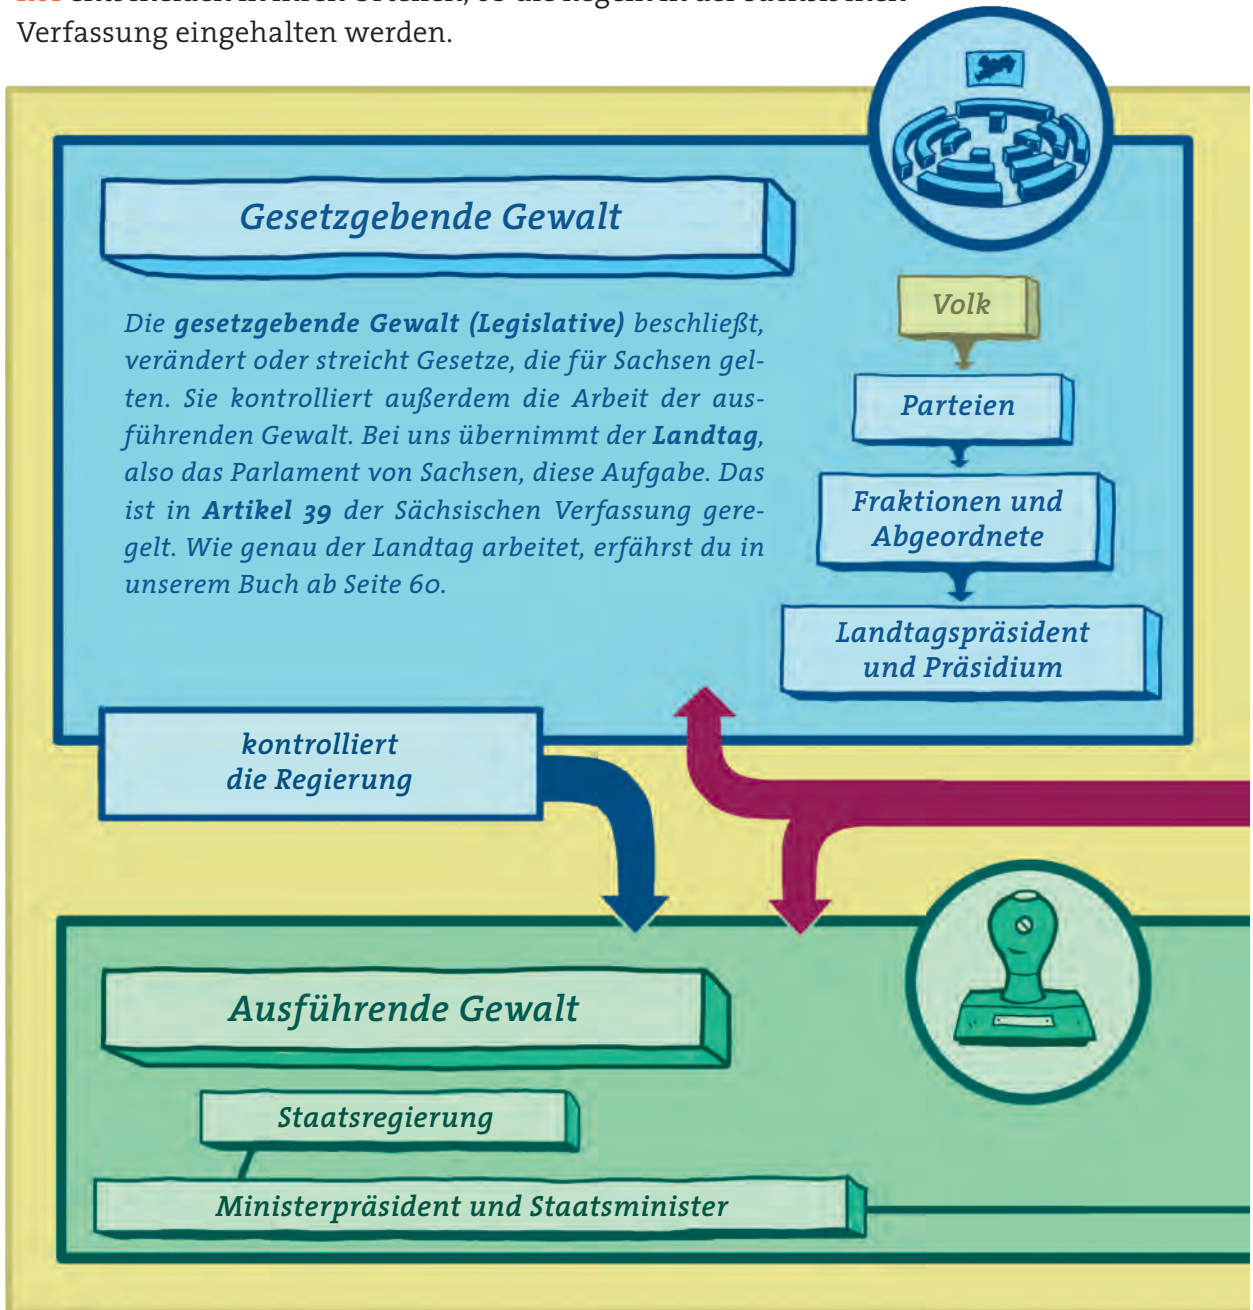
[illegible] Verfassung eingehalten werden.

Gesetzgebende Gewalt

Die **gesetzgebende Gewalt (Legislative)** beschließt, verändert oder streicht Gesetze, die für Sachsen gelten. Sie kontrolliert außerdem die Arbeit der ausführenden Gewalt. Bei uns übernimmt der **Landtag**, also das Parlament von Sachsen, diese Aufgabe. Das ist in **Artikel 39** der Sächsischen Verfassung geregelt. Wie genau der Landtag arbeitet, erfährst du in unserem Buch ab Seite 60.

Volk

Parteien

Fraktionen und Abgeordnete

Landtagspräsident und Präsidium

kontrolliert die Regierung

Ausführende Gewalt

Staatsregierung

Ministerpräsident und Staatsminister